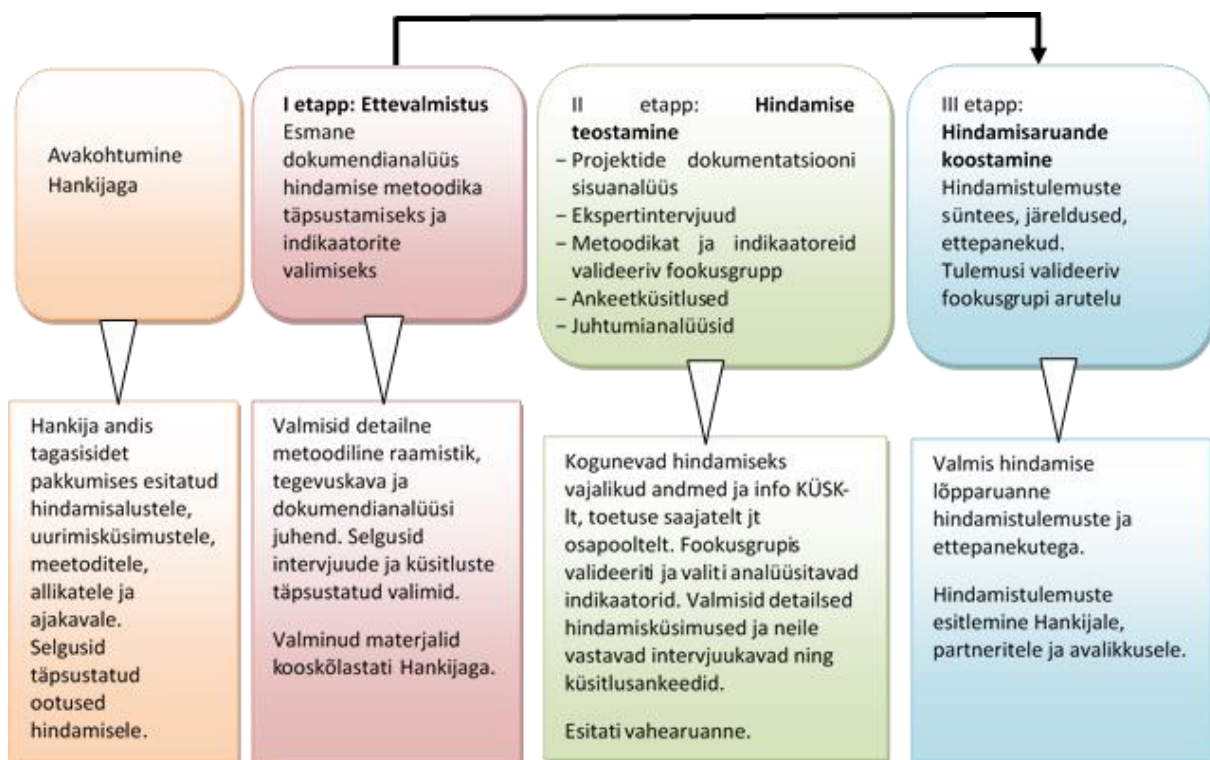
Avakohtumine Hankijaga

I etapp: Ettevalmistus
Esmane dokumendianalüüs hindamise metoodika täpsustamiseks ja indikaatorite valimiseks

II etapp: Hindamise teostamine
– Projektide dokumentatsiooni sisuanalüüs
– Ekspertintervjuud
– Metoodikat ja indikaatoreid valideeriv fookusgrupp
– Ankeetküsitlused
– Juhtumianalüüsid

III etapp: Hindamisaruande koostamine
Hindamistulemuste süntees, järeldused, ettepanekud.
Tulemusi valideeriv fookusgrupi arutelu

Hankija andis tagasisidet pakkumises esitatud hindamisalustele, uurimisküsimustele, meetoditele, allikatele ja ajakavale. Selgusid täpsustatud ootused hindamisele.

Valmisid detailne metoodiline raamistik, tegevuskava ja dokumendianalüüsi juhend. Selgusid intervjuude ja küsitluste täpsustatud valimid.

Valminud materjalid kooskõlastati Hankijaga.

Kogunevad hindamiseks vajalikud andmed ja info KÜSK-lt, toetuse saajatelt jt osapooltelt. Fookusgrupis valideeriti ja valiti analüüsitavad indikaatorid. Valmisid detailsed hindamisküsimused ja neile vastavad intervjuukavad ning küsitlusankeedid.

Esitati vahearuanne.

Valmis hindamise lõpparuanne hindamistulemuste ja ettepanekutega.

Hindamistulemuste esitlemine Hankijale, partneritele ja avalikkusele.